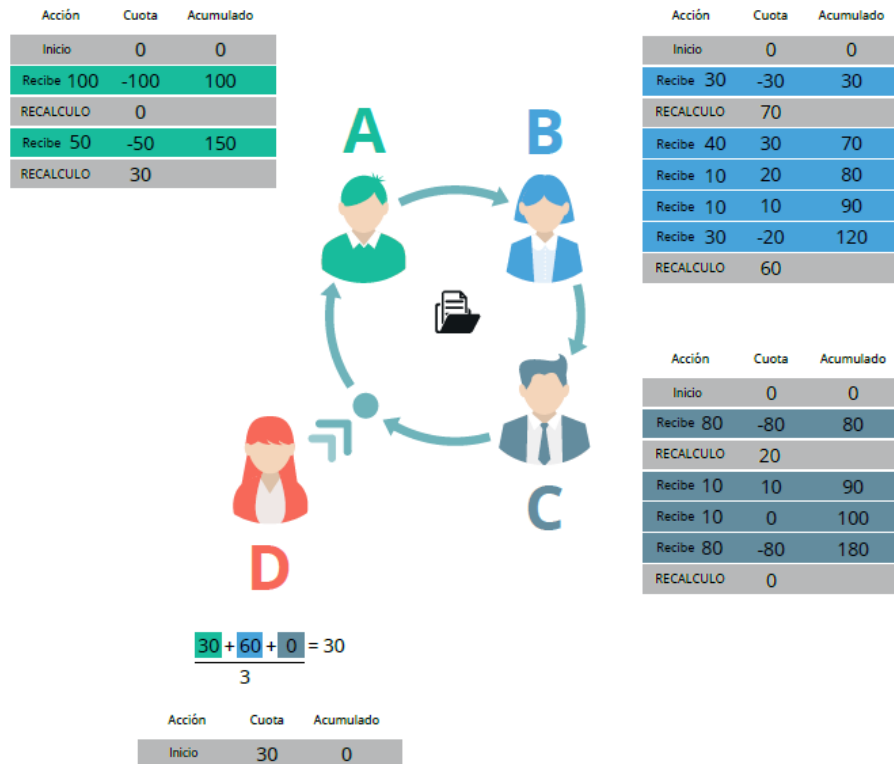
| Acción | Cuota | Acumulado |
|---|---|---|
| Inicio | 0 | 0 |
| Recibe 100 | -100 | 100 |
| RECALCULO | 0 | |
| Recibe 50 | -50 | 150 |
| RECALCULO | 30 | |

| Acción | Cuota | Acumulado |
|---|---|---|
| Inicio | 0 | 0 |
| Recibe 30 | -30 | 30 |
| RECALCULO | 70 | |
| Recibe 40 | 30 | 70 |
| Recibe 10 | 20 | 80 |
| Recibe 10 | 10 | 90 |
| Recibe 30 | -20 | 120 |
| RECALCULO | 60 | |

A

B

C

D

| Acción | Cuota | Acumulado |
|---|---|---|
| Inicio | 0 | 0 |
| Recibe 80 | -80 | 80 |
| RECALCULO | 20 | |
| Recibe 10 | 10 | 90 |
| Recibe 10 | 0 | 100 |
| Recibe 80 | -80 | 180 |
| RECALCULO | 0 | |

$\frac{30 + 60 + 0}{3} = 30$

| Acción | Cuota | Acumulado |
|---|---|---|
| Inicio | 30 | 0 |